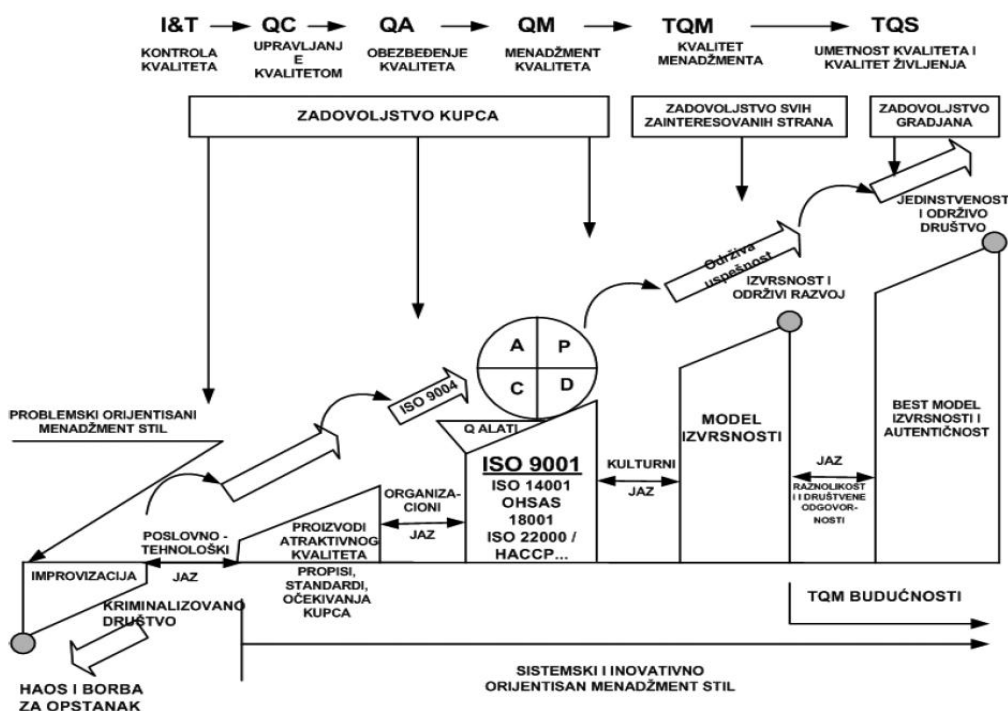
I&T → QC → QA → QM → TQM → TQS

KONTROLA KVALITETA

UPRAVLJANJE KVALITETOM

OBEZBEĐENJE KVALITETA

MENADŽMENT KVALITETA

KVALITET MENADŽMENTA

UMETNOST KVALITETA I KVALITET ŽIVLJENJA

ZADOVOLJSTVO KUPCA

ZADOVOLJSTVO SVIH ZAINTERESOVANIH STRANA

ZADOVOLJSTVO GRADJANA

JEDINSTVENOST I ODRŽIVO DRUŠTVO

Održiva uspešnost

IZVRSNOST I ODRŽIVI RAZVOJ

A P C D

ISO 9004

PROBLEMSKI ORIJENTISANI MENADŽMENT STIL

Q ALATI

ISO 9001

ISO 14001
OHSAS 18001
ISO 22000 / HACCP...

MODEL IZVRSNOSTI

BEST MODEL IZVRSNOSTI I AUTENTIČNOST

KULTURNI JAZ

JAZ

RAZNOLIKOST I DRUŠTVENE ODGOVORNOSTI

ORGANIZACIONI JAZ

PROIZVODI ATRAKTIVNOG KVALITETA

PROPISI, STANDARDI, OČEKIVANJA KUPCA

POSLOVNO - TEHNOLOŠKI JAZ

IMPROVIZACIJA

KRIMINALIZOVANO DRUŠTVO

HAOS I BORBA ZA OPSTANAK

TQM BUDUĆNOSTI

SISTEMSKI I INOVATIVNO ORIJENTISAN MENADŽMENT STIL